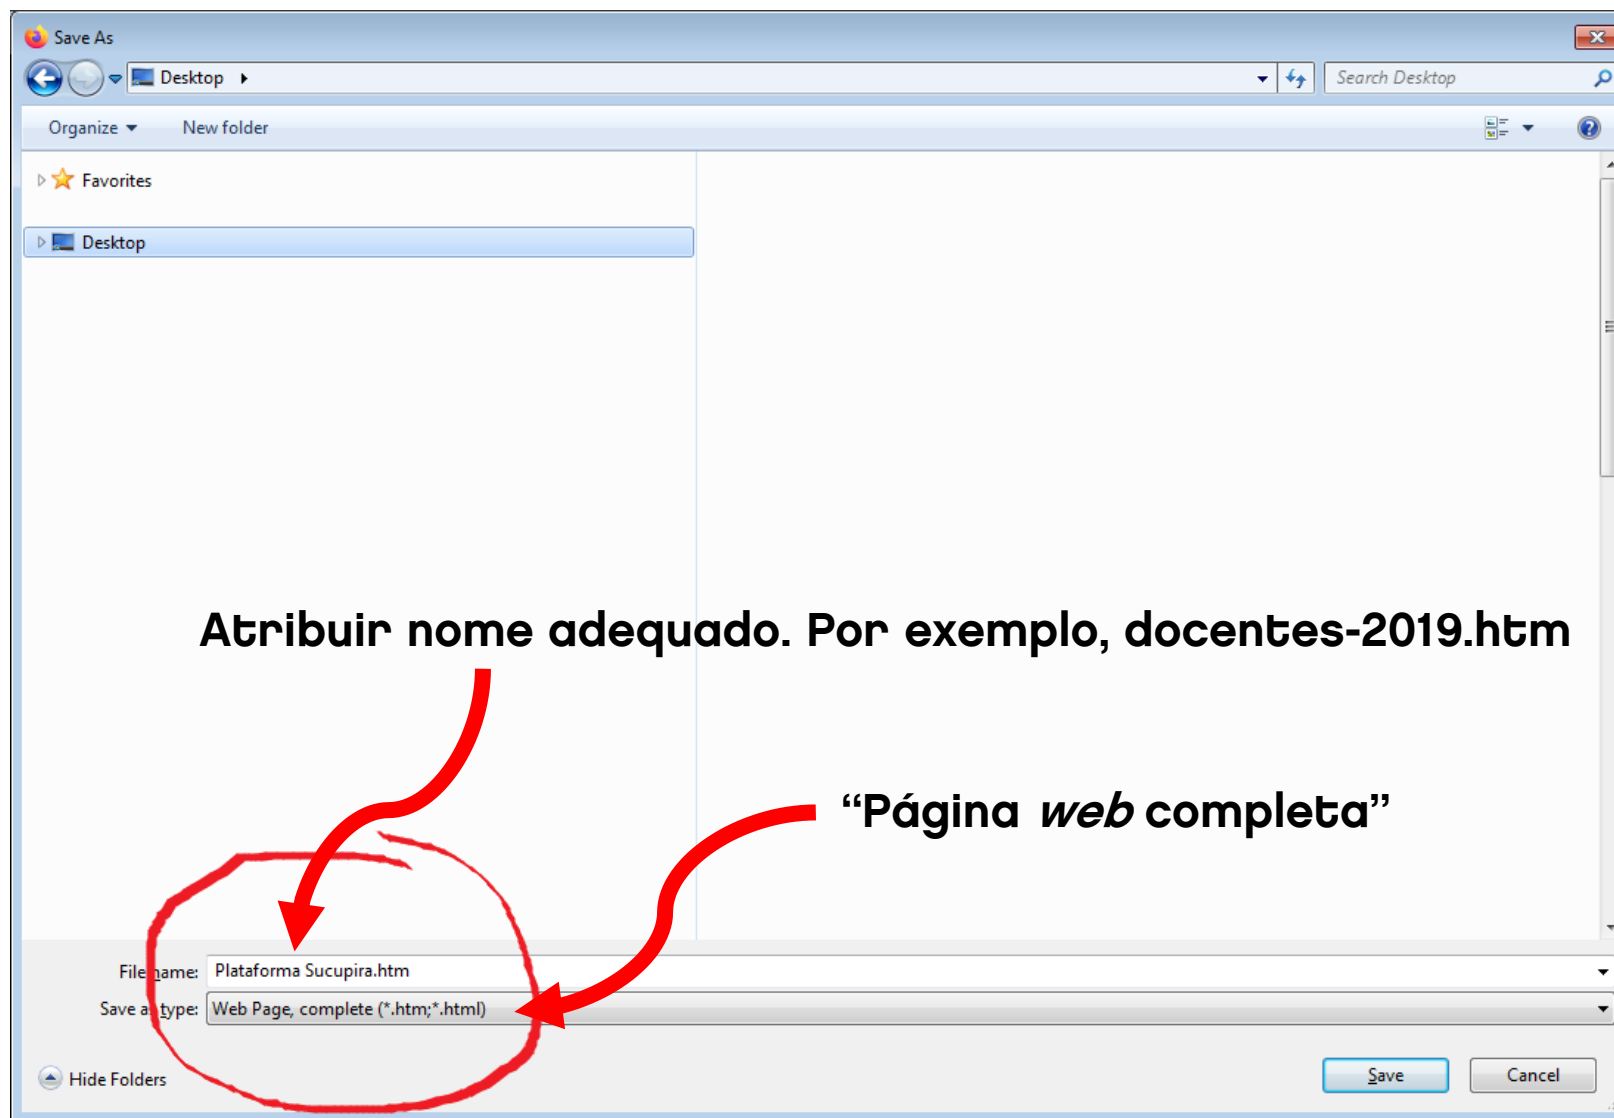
Save As

Desktop

Search Desktop

Organize

New folder

Favorites

Desktop

Atribuir nome adequado. Por exemplo, docentes-2019.htm

"Página *web* completa"

File name: Plataforma Sucupira.htm

Save as type: Web Page, complete (*.htm;*.html)

Hide Folders

Save

Cancel